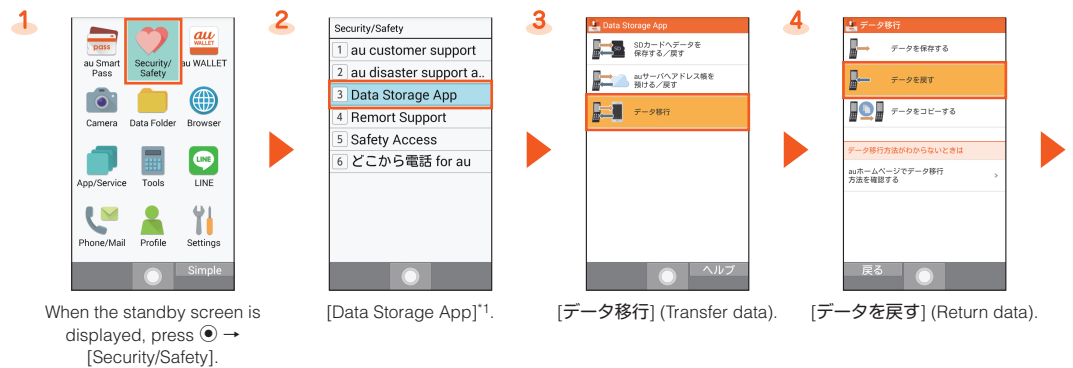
1

pass
au Smart Pass
Security/Safety
au WALLET
au WALLET
Camera
Data Folder
Browser
App/Service
Tools
LINE
LINE
Phone/Mail
Profile
Settings
Simple

When the standby screen is displayed, press ⦿ → [Security/Safety].

2

Security/Safety
1 au customer support
2 au disaster support a..
3 Data Storage App
4 Remort Support
5 Safety Access
6 どこから電話 for au

[Data Storage App]$^{*1}$.

3

Data Storage App
SDカードへデータを保存する／戻す
auサーバへアドレス帳を預ける／戻す
データ移行
ヘルプ

[データ移行] (Transfer data).

4

データ移行
データを保存する
データを戻す
データをコピーする
データ移行方法がわからないときは
auホームページでデータ移行方法を確認する
戻る

[データを戻す] (Return data).